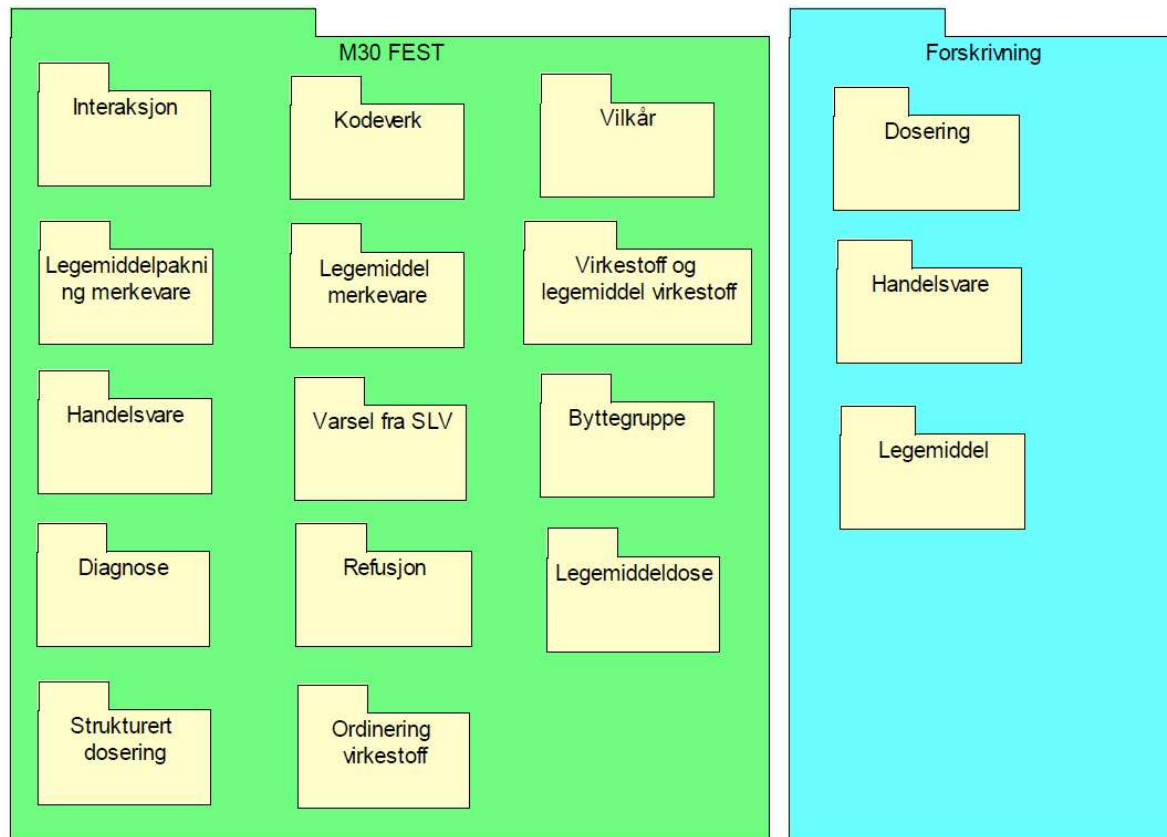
M30 FEST

Interaksjon

Kodeverk

Vilkår

Legemiddelpakning merkevare

Legemiddel merkevare

Virkestoff og legemiddel virkestoff

Handelsvare

Varsel fra SLV

Byttegruppe

Diagnose

Refusjon

Legemiddeldose

Strukturert dosering

Ordinering virkestoff

Forskrivning

Dosering

Handelsvare

Legemiddel